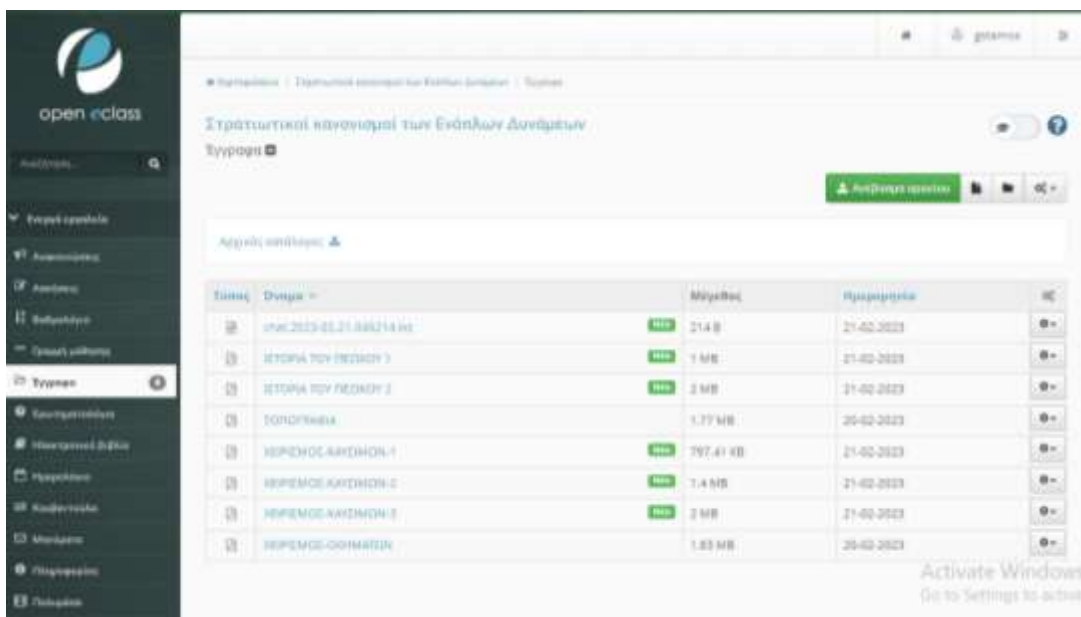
open eclass

Αναζήτηση...

Ενεργά εργαλεία
Ανακοινώσεις
Ασκήσεις
Βαθμολόγιο
Ομαδική μάθηση
Έγγραφα
Ερωτηματολόγιο
Ηλεκτρονικό βιβλίο
Ημερολόγιο
Κουβεντούλα
Μηνύματα
Πληροφορίες
Πολυμέσα

gstamos

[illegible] / Στρατιωτικοί κανονισμοί των Ενόπλων Δυνάμεων / Έγγραφα

Στρατιωτικοί κανονισμοί των Ενόπλων Δυνάμεων
Έγγραφα

Ανέβασμα αρχείου

Αρχικός κατάλογος

| Τύπος | Όνομα | | Μέγεθος | Ημερομηνία | |
|---|---|---|---|---|---|
| | chat-2023-02-21-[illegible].txt | New | 214 B | 21-02-2023 | |
| | ΙΣΤΟΡΙΑ ΤΟΥ ΠΕΖΙΚΟΥ 1 | New | 1 MB | 21-02-2023 | |
| | ΙΣΤΟΡΙΑ ΤΟΥ ΠΕΖΙΚΟΥ 2 | New | 2 MB | 21-02-2023 | |
| | ΤΟΠΟΓΡΑΦΙΑ | | 1.77 MB | 20-02-2023 | |
| | ΧΕΙΡΙΣΜΟΣ ΚΑΥΣΙΜΩΝ-1 | New | 797.41 KB | 21-02-2023 | |
| | ΧΕΙΡΙΣΜΟΣ ΚΑΥΣΙΜΩΝ-2 | New | 1.4 MB | 21-02-2023 | |
| | ΧΕΙΡΙΣΜΟΣ ΚΑΥΣΙΜΩΝ-3 | New | 2 MB | 21-02-2023 | |
| | ΧΕΙΡΙΣΜΟΣ ΟΧΗΜΑΤΩΝ | | 1.83 MB | 20-02-2023 | |

Activate Windows
Go to Settings to activate